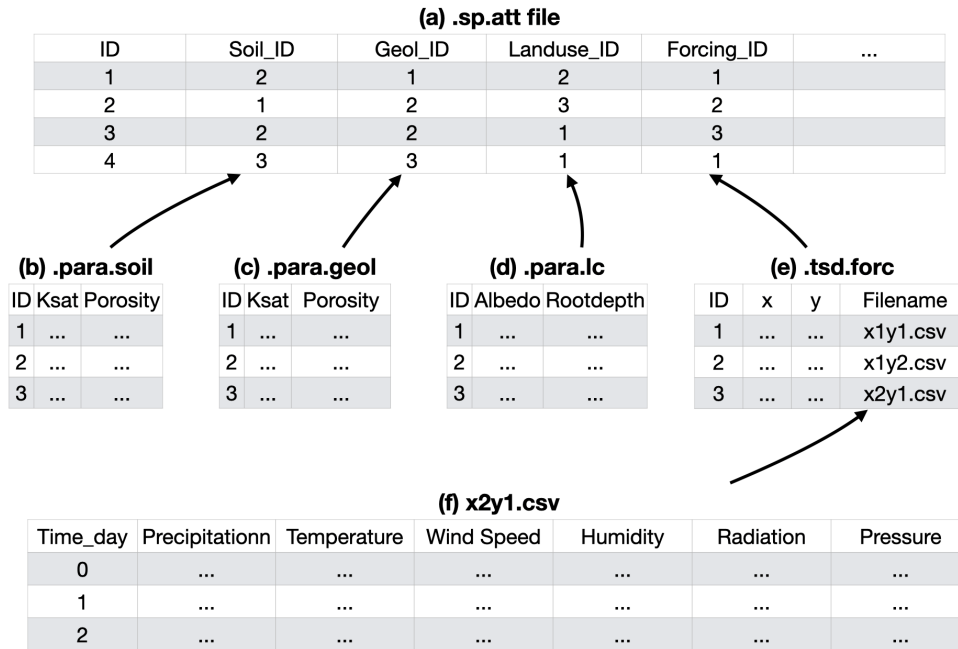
(a) .sp.att file

| ID | Soil_ID | Geol_ID | Landuse_ID | Forcing_ID | ... |
|---|---|---|---|---|---|
| 1 | 2 | 1 | 2 | 1 | |
| 2 | 1 | 2 | 3 | 2 | |
| 3 | 2 | 2 | 1 | 3 | |
| 4 | 3 | 3 | 1 | 1 | |

(b) .para.soil

| ID | Ksat | Porosity |
|---|---|---|
| 1 | ... | ... |
| 2 | ... | ... |
| 3 | ... | ... |

(c) .para.geol

| ID | Ksat | Porosity |
|---|---|---|
| 1 | ... | ... |
| 2 | ... | ... |
| 3 | ... | ... |

(d) .para.lc

| ID | Albedo | Rootdepth |
|---|---|---|
| 1 | ... | ... |
| 2 | ... | ... |
| 3 | ... | ... |

(e) .tsd.forc

| ID | x | y | Filename |
|---|---|---|---|
| 1 | ... | ... | x1y1.csv |
| 2 | ... | ... | x1y2.csv |
| 3 | ... | ... | x2y1.csv |

(f) x2y1.csv

| Time_day | Precipitationn | Temperature | Wind Speed | Humidity | Radiation | Pressure |
|---|---|---|---|---|---|---|
| 0 | ... | ... | ... | ... | ... | ... |
| 1 | ... | ... | ... | ... | ... | ... |
| 2 | ... | ... | ... | ... | ... | ... |